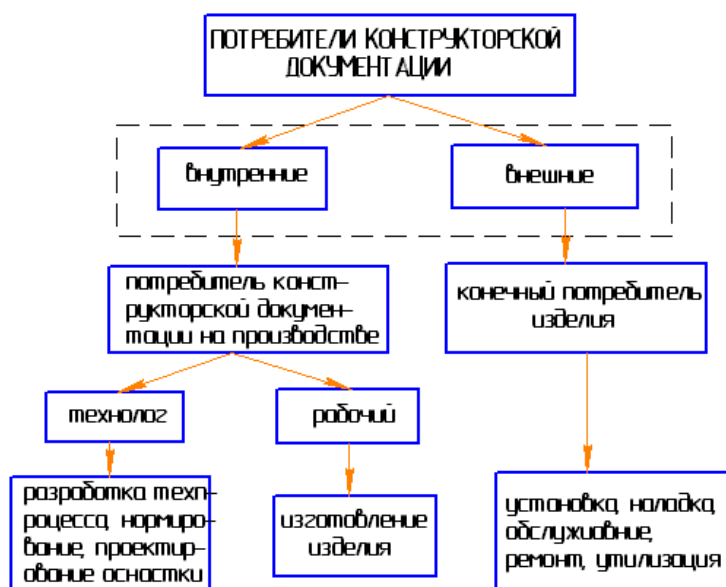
ПОТРЕБИТЕЛИ КОНСТРУКТОРСКОЙ ДОКУМЕНТАЦИИ

внутренние

внешние

потребитель конструкторской документации на производстве

конечный потребитель изделия

технолог

рабочий

разработка техпроцесса, нормирование, проектирование оснастки

изготовление изделия

установка, наладка, обслуживание, ремонт, утилизация